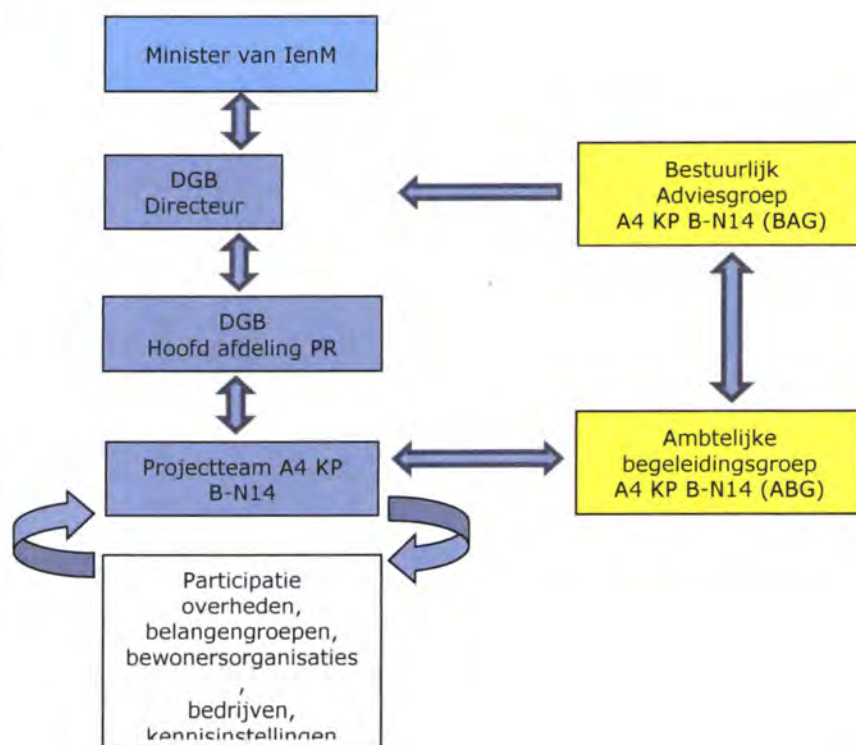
Minister van IenM

DGB
Directeur

Bestuurlijk
Adviesgroep
A4 KP B-N14 (BAG)

DGB
Hoofd afdeling PR

Projectteam A4 KP
B-N14

Ambtelijke
begeleidingsgroep
A4 KP B-N14 (ABG)

Participatie
overheden,
belangengroepen,
bewonersorganisaties
,
bedrijven,
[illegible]